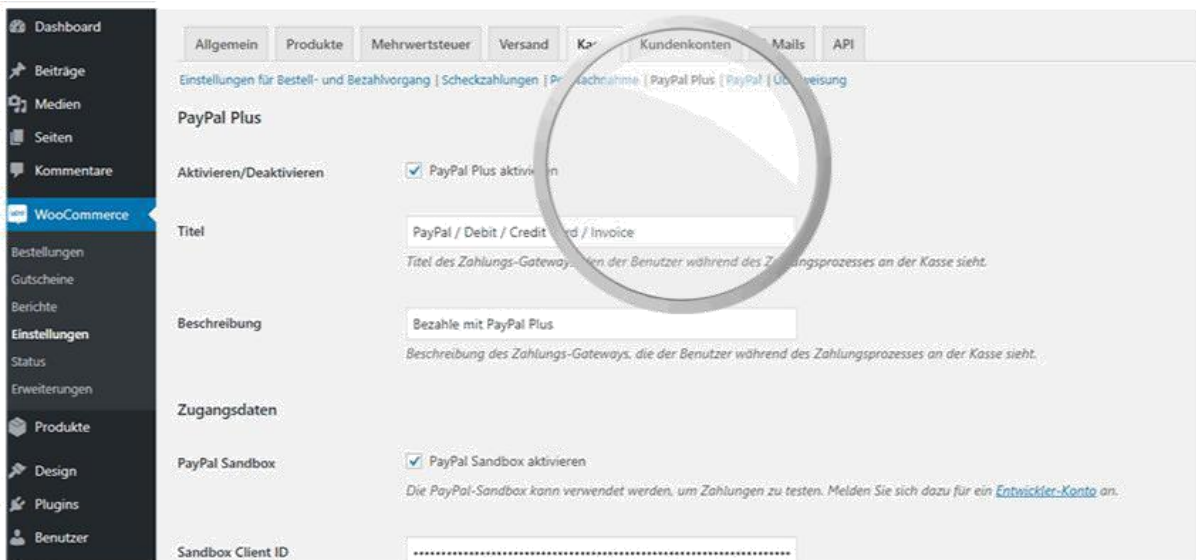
Dashboard
Beiträge
Medien
Seiten
Kommentare
WooCommerce
Bestellungen
Gutscheine
Berichte
Einstellungen
Status
Erweiterungen
Produkte
Design
Plugins
Benutzer

Allgemein | Produkte | Mehrwertsteuer | Versand | Ka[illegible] | Kundenkonten | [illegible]Mails | API

Einstellungen für Bestell- und Bezahlvorgang | Scheckzahlungen | P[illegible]achnahme | PayPal Plus | PayPal | Üb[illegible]weisung

PayPal Plus

Aktivieren/Deaktivieren
PayPal Plus aktivi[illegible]

Titel
PayPal / Debit / Credit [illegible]rd / Invoice
Titel des Zahlungs-Gateway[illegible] den Benutzer während des Z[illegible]ngsprozesses an der Kasse sieht.

Beschreibung
Bezahle mit PayPal Plus
Beschreibung des Zahlungs-Gateways, die der Benutzer während des Zahlungsprozesses an der Kasse sieht.

Zugangsdaten

PayPal Sandbox
PayPal Sandbox aktivieren
Die PayPal-Sandbox kann verwendet werden, um Zahlungen zu testen. Melden Sie sich dazu für ein Entwickler-Konto an.

Sandbox Client ID
••••••••••••••••••••••••••••••••••••••••••••••••••••••••••••••••••••••••••••••••